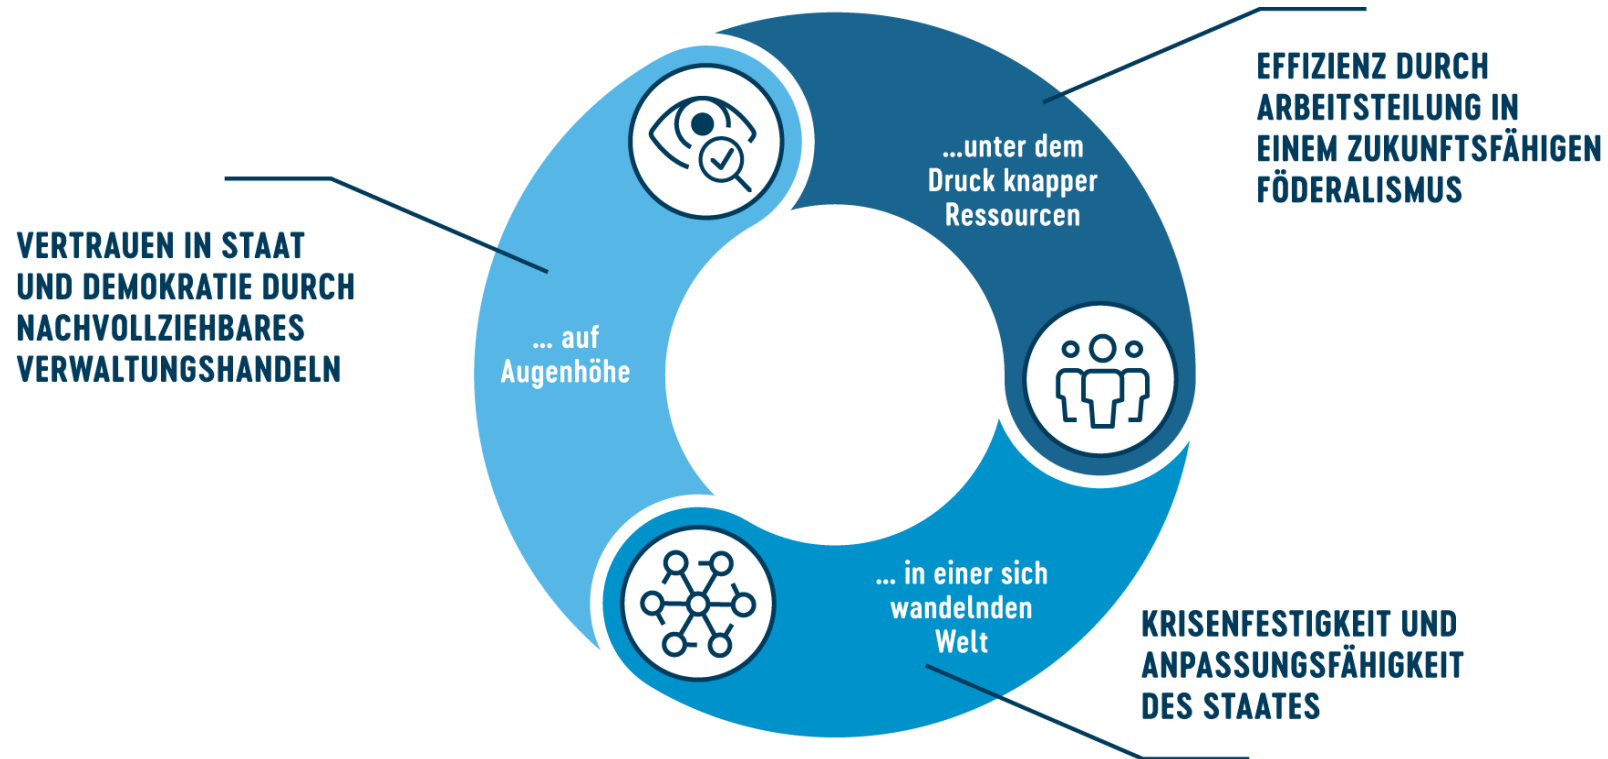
VERTRAUEN IN STAAT UND DEMOKRATIE DURCH NACHVOLLZIEHBARES VERWALTUNGSHANDELN

... auf Augenhöhe

...unter dem Druck knapper Ressourcen

EFFIZIENZ DURCH ARBEITSTEILUNG IN EINEM ZUKUNFTSFÄHIGEN FÖDERALISMUS

... in einer sich wandelnden Welt

KRISENFESTIGKEIT UND ANPASSUNGSFÄHIGKEIT DES STAATES